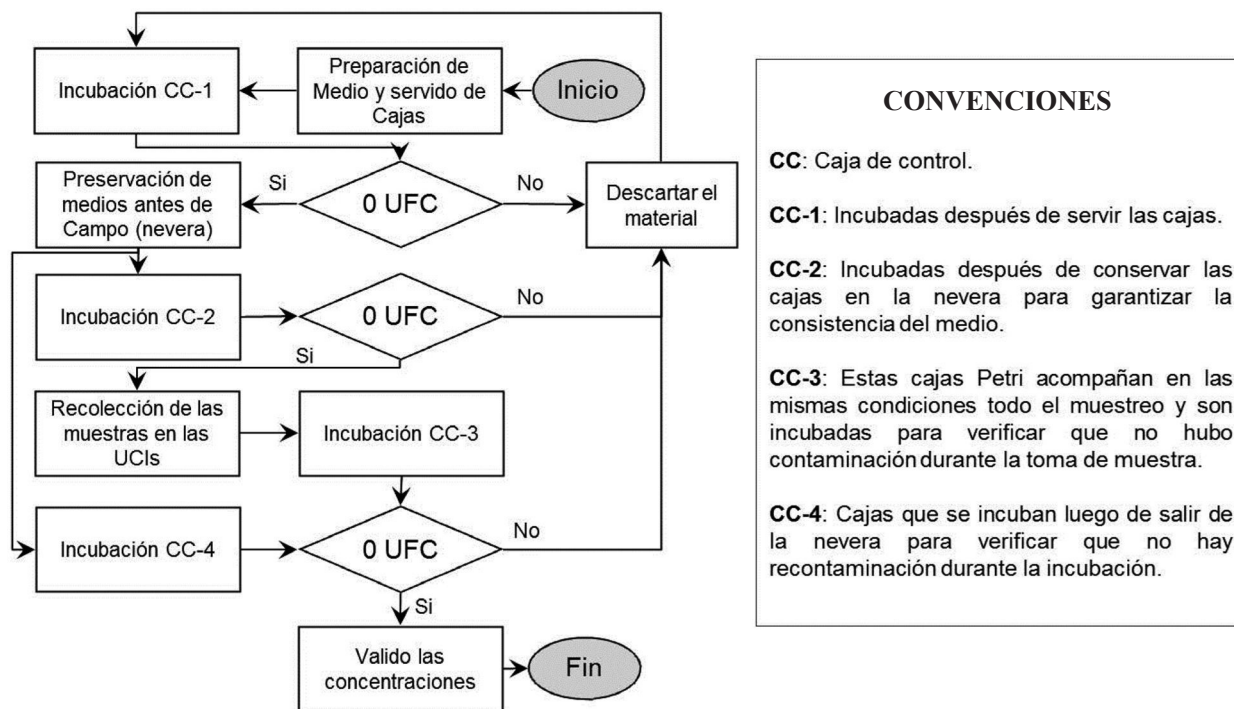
Incubación CC-1

Preparación de Medio y servido de Cajas

Inicio

Preservación de medios antes de Campo (nevera)

Si

0 UFC

No

Descartar el material

Incubación CC-2

0 UFC

No

Si

Recolección de las muestras en las UCIs

Incubación CC-3

Incubación CC-4

0 UFC

No

Si

Valido las concentraciones

Fin

CONVENCIONES

**CC**: Caja de control.

**CC-1**: Incubadas después de servir las cajas.

**CC-2**: Incubadas después de conservar las cajas en la nevera para garantizar la consistencia del medio.

**CC-3**: Estas cajas Petri acompañan en las mismas condiciones todo el muestreo y son incubadas para verificar que no hubo contaminación durante la toma de muestra.

**CC-4**: Cajas que se incuban luego de salir de la nevera para verificar que no hay recontaminación durante la incubación.